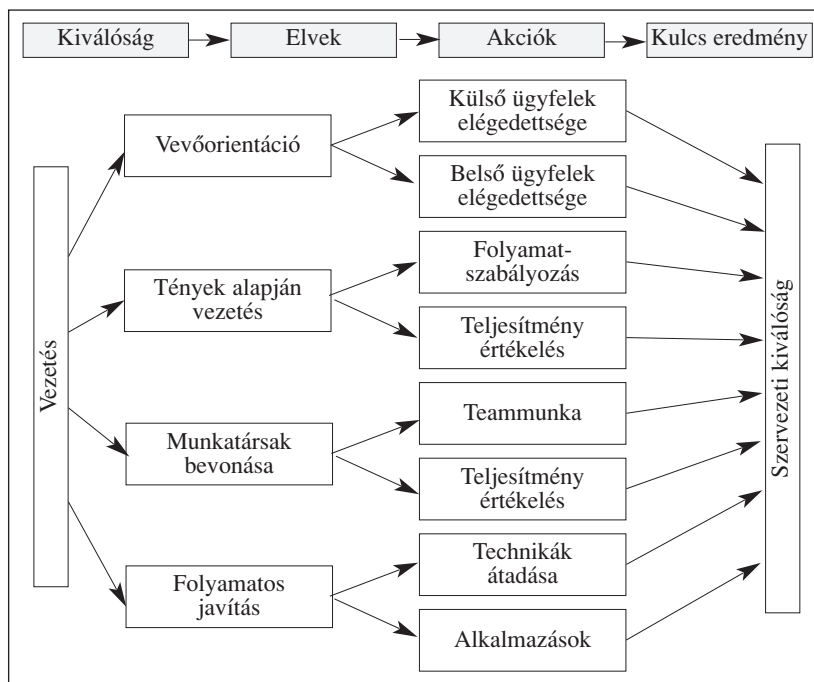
Kiválóság
Elvek
Akciók
Kulcs eredmény

Vezetés

Vevőorientáció
Tények alapján vezetés
Munkatársak bevonása
Folyamatos javítás

Külső ügyfelek elégedettsége
Belső ügyfelek elégedettsége
Folyamat-szabályozás
Teljesítmény értékelés
Teammunka
Teljesítmény értékelés
Technikák átadása
Alkalmazások

Szervezeti kiválóság